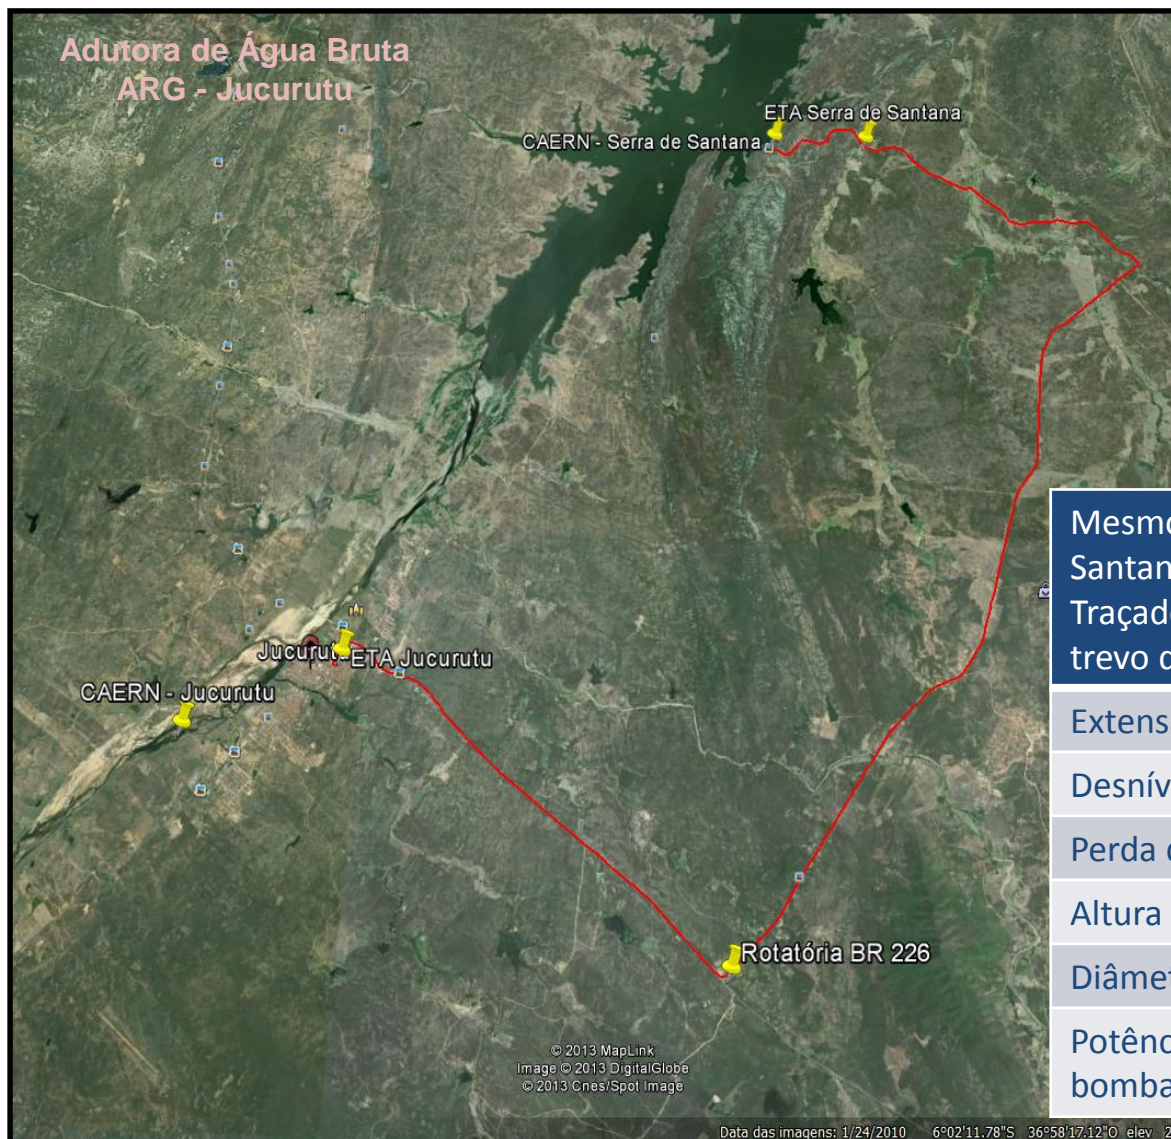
Adutora de Água Bruta
ARG - Jucurutu

ETA Serra de Santana
CAERN - Serra de Santana

Jucurutu
ETA Jucurutu
CAERN - Jucurutu
Rotatória BR 226

Mesmo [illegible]
Santan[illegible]
Traçad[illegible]
trevo d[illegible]

Extens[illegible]
Desnív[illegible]
Perda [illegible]
Altura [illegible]
Diâme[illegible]
Potênc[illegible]
bomba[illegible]

© 2013 MapLink
Image © 2013 DigitalGlobe
© 2013 Cnes/Spot Image

Data das imagens: 1/24/2010 6°02'11.78"S 36°58'17.12"O elev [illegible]